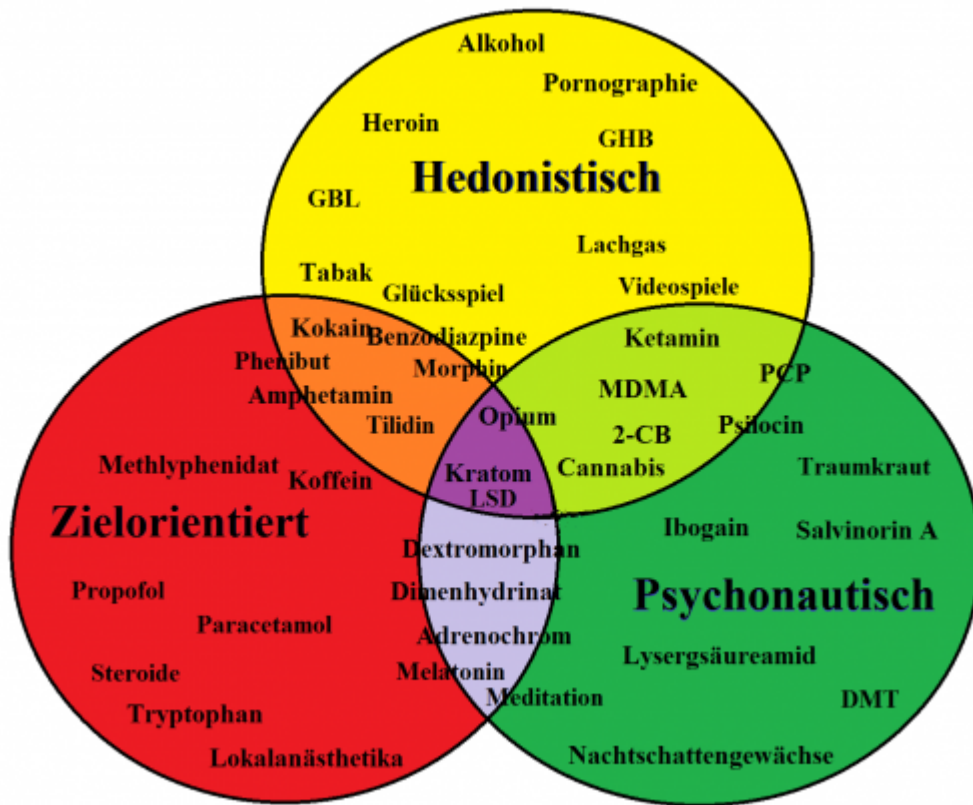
Alkohol

Pornographie

Heroin

GHB

Hedonistisch

GBL

Lachgas

Tabak

Glücksspiel

Videospiele

Kokain

Benzodiazpine

Ketamin

Phenibut

Morphin

PCP

Amphetamin

MDMA

Tilidin

Opium

Psilocin

2-CB

Methlyphenidat

Koffein

Kratom

Cannabis

Traumkraut

LSD

Zielorientiert

Ibogain

Salvinorin A

Dextromorphan

Propofol

Dimenhydrinat

Psychonautisch

Paracetamol

Adrenochrom

Lysergsäureamid

Steroide

Melatonin

DMT

Meditation

Tryptophan

Lokalanästhetika

Nachtschattengewächse